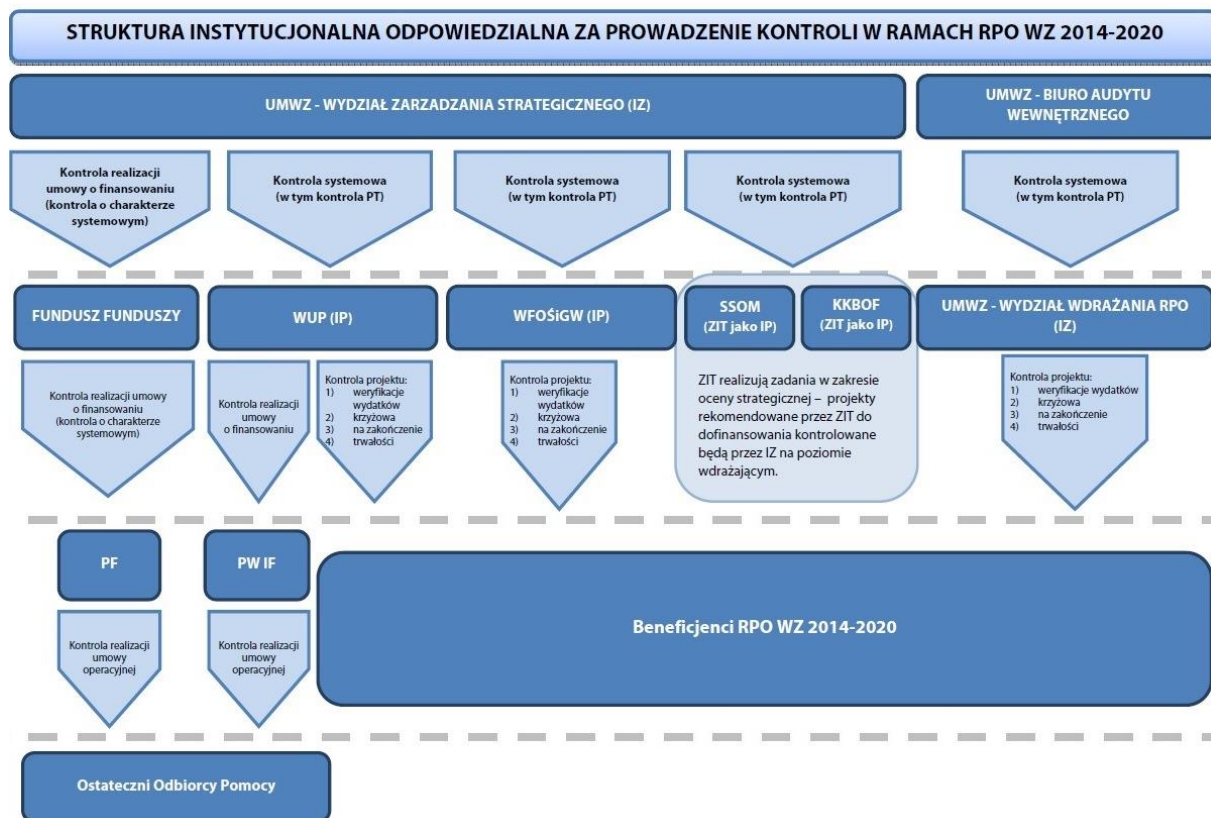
STRUKTURA INSTYTUCJONALNA ODPOWIEDZIALNA ZA PROWADZENIE KONTROLI W RAMACH RPO WZ 2014-2020

UMWZ - WYDZIAŁ ZARZADZANIA STRATEGICZNEGO (IZ)

UMWZ - BIURO AUDYTU WEWNĘTRZNEGO

Kontrola realizacji umowy o finansowaniu (kontrola o charakterze systemowym)

Kontrola systemowa (w tym kontrola PT)

Kontrola systemowa (w tym kontrola PT)

Kontrola systemowa (w tym kontrola PT)

Kontrola systemowa (w tym kontrola PT)

FUNDUSZ FUNDUSZY

WUP (IP)

WFOŚiGW (IP)

SSOM (ZIT jako IP)

KKBOF (ZIT jako IP)

UMWZ - WYDZIAŁ WDRAŻANIA RPO (IZ)

Kontrola realizacji umowy o finansowaniu (kontrola o charakterze systemowym)

Kontrola realizacji umowy o finansowaniu

Kontrola projektu:
1) weryfikacje wydatków
2) krzyżowa
3) na zakończenie
4) trwałości

Kontrola projektu:
1) weryfikacje wydatków
2) krzyżowa
3) na zakończenie
4) trwałości

ZIT realizują zadania w zakresie oceny strategicznej – projekty rekomendowane przez ZIT do dofinansowania kontrolowane będą przez IZ na poziomie wdrażającym.

Kontrola projektu:
1) weryfikacje wydatków
2) krzyżowa
3) na zakończenie
4) trwałości

PF

PW IF

Beneficjenci RPO WZ 2014-2020

Kontrola realizacji umowy operacyjnej

Kontrola realizacji umowy operacyjnej

Ostateczni Odbiorcy Pomocy